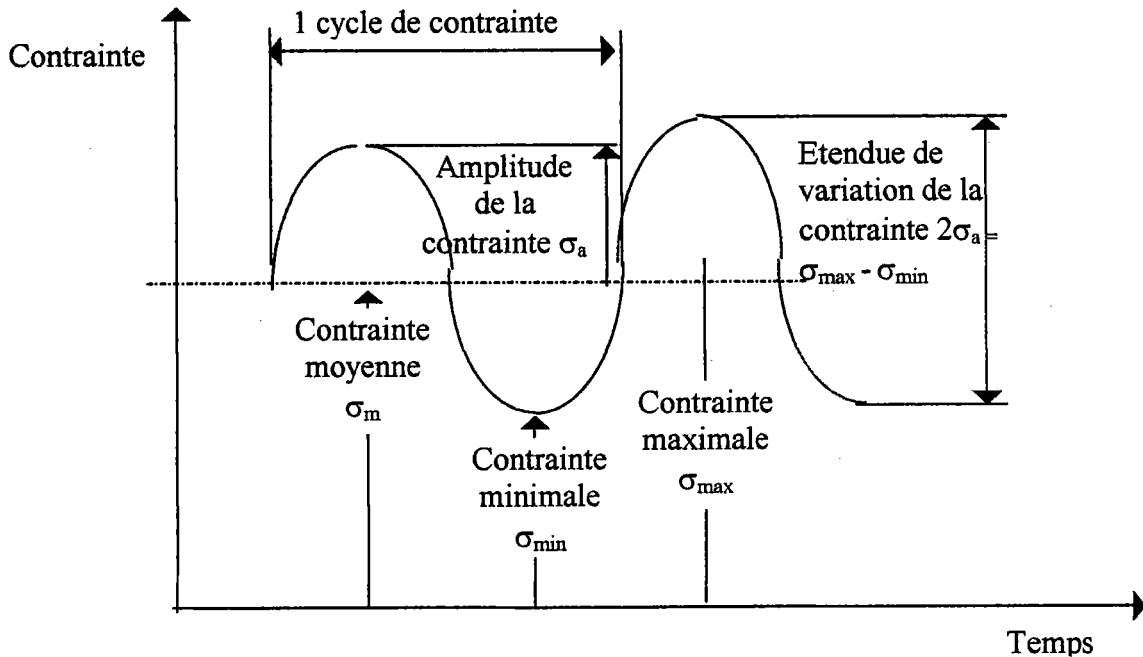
Contrainte

1 cycle de contrainte

Amplitude de la contrainte $\sigma_a$

Etendue de variation de la contrainte $2\sigma_a = \sigma_{max} - \sigma_{min}$

Contrainte moyenne $\sigma_m$

Contrainte minimale $\sigma_{min}$

Contrainte maximale $\sigma_{max}$

Temps